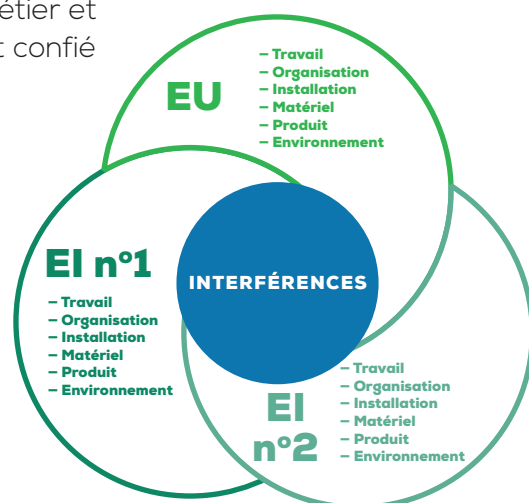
étier et
t confié

EU
– Travail
– Organisation
– Installation
– Matériel
– Produit
– Environnement

EI n°1
– Travail
– Organisation
– Installation
– Matériel
– Produit
– Environnement

INTERFÉRENCES

EI n°2
– Travail
– Organisation
– Installation
– Matériel
– Produit
– Environnement